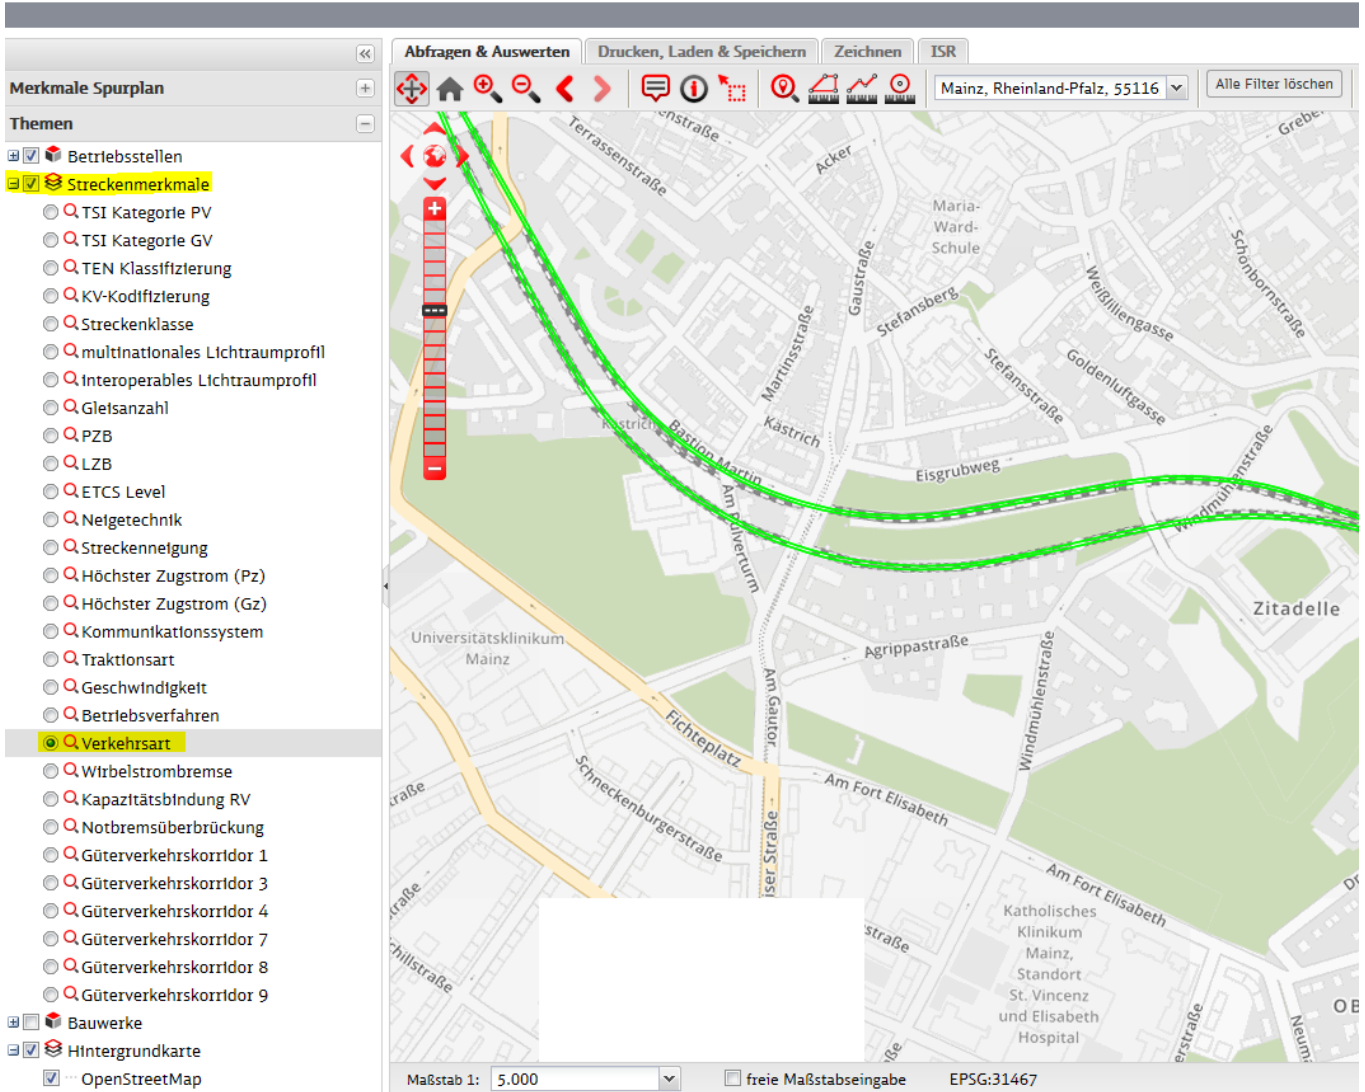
Merkmale Spurplan
Themen
Betriebsstellen
Streckenmerkmale
TSI Kategorie PV
TSI Kategorie GV
TEN Klassifizierung
KV-Kodifizierung
Streckenklasse
multinationales Lichtraumprofil
interoperables Lichtraumprofil
Gleisanzahl
PZB
LZB
ETCS Level
Neigetechnik
Streckenneigung
Höchster Zugstrom (Pz)
Höchster Zugstrom (Gz)
Kommunikationssystem
Traktionsart
Geschwindigkeit
Betriebsverfahren
Verkehrsart
Wirbelstrombremse
Kapazitätsbindung RV
Notbremsüberbrückung
Güterverkehrskorridor 1
Güterverkehrskorridor 3
Güterverkehrskorridor 4
Güterverkehrskorridor 7
Güterverkehrskorridor 8
Güterverkehrskorridor 9
Bauwerke
Hintergrundkarte
OpenStreetMap

Abfragen & Auswerten
Drucken, Laden & Speichern
Zeichnen
ISR
Mainz, Rheinland-Pfalz, 55116
Alle Filter löschen

Terrassenstraße
Acker
Maria-Ward-Schule
Gaustraße
Stefansberg
Weißliliengasse
Schönbornstraße
Goldenluftgasse
Stefansstraße
Martinsstraße
Kästrich
Bastion Martin
Am Pulverturm
Eisgrubweg
Windmühlenstraße
Zitadelle
Universitätsklinikum Mainz
Agrippastraße
Am Gautor
Fichteplatz
Am Fort Elisabeth
Schneckenburgerstraße
Windmühlenstraße
Am Fort Elisabeth
Katholisches Klinikum Mainz, Standort St. Vincenz und Elisabeth Hospital
Kaiser Straße
Grebe
Neum

Maßstab 1: 5.000
freie Maßstabseingabe
EPSG:31467